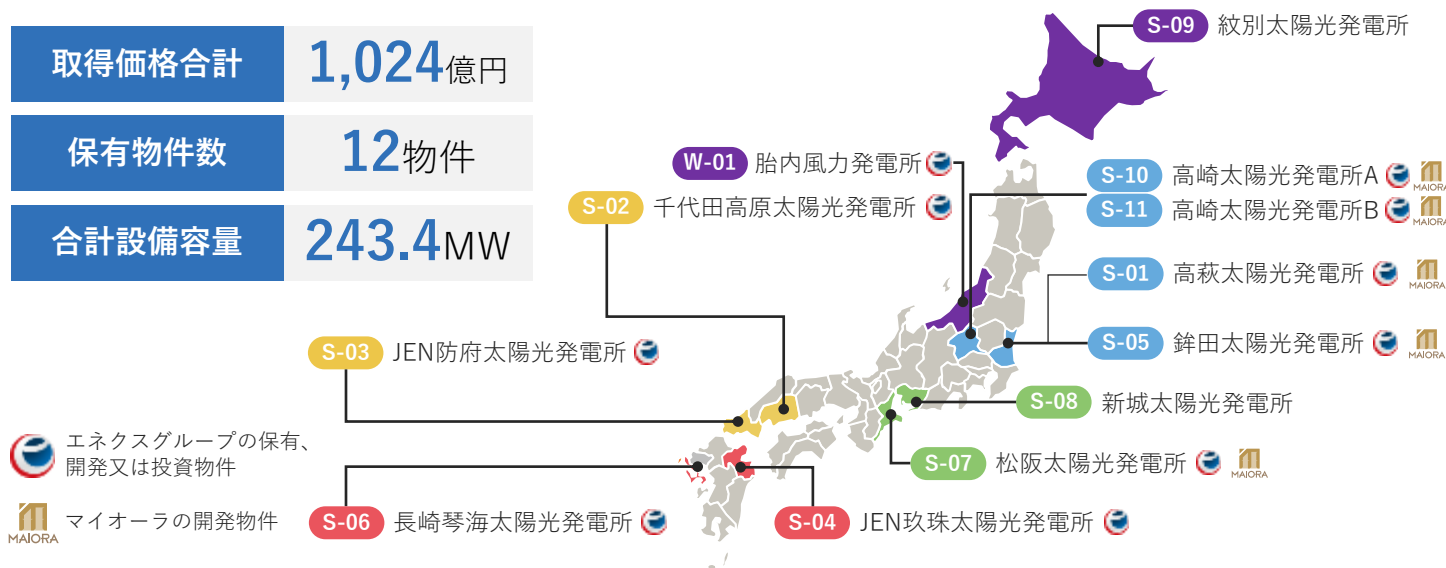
| 取得価格合計 | 1,024億円 |
|---|---|
| 保有物件数 | 12物件 |
| 合計設備容量 | 243.4MW |

S-09 紋別太陽光発電所

W-01 胎内風力発電所

S-02 千代田高原太陽光発電所

S-10 高崎太陽光発電所A MAIORA

S-11 高崎太陽光発電所B MAIORA

S-01 高萩太陽光発電所 MAIORA

S-05 鉾田太陽光発電所 MAIORA

S-03 JEN防府太陽光発電所

S-08 新城太陽光発電所

S-07 松阪太陽光発電所 MAIORA

S-06 長崎琴海太陽光発電所

S-04 JEN玖珠太陽光発電所

エネクスグループの保有、開発又は投資物件

MAIORA マイオーラの開発物件